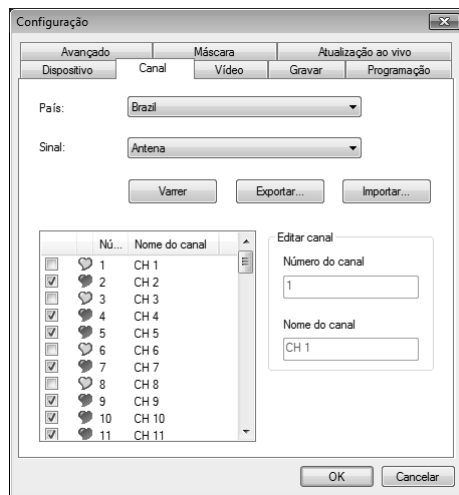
Configuração

Avançado | Máscara | Atualização ao vivo
Dispositivo | Canal | Vídeo | Gravar | Programação

País: Brazil

Sinal: Antena

Varrer | Exportar... | Importar...

| | Nú... | Nome do canal |
|---|---|---|
| | 1 | CH 1 |
| ☑ | 2 | CH 2 |
| | 3 | CH 3 |
| ☑ | 4 | CH 4 |
| ☑ | 5 | CH 5 |
| | 6 | CH 6 |
| ☑ | 7 | CH 7 |
| | 8 | CH 8 |
| ☑ | 9 | CH 9 |
| ☑ | 10 | CH 10 |
| ☑ | 11 | CH 11 |

Editar canal

Número do canal

1

Nome do canal

CH 1

OK | Cancelar